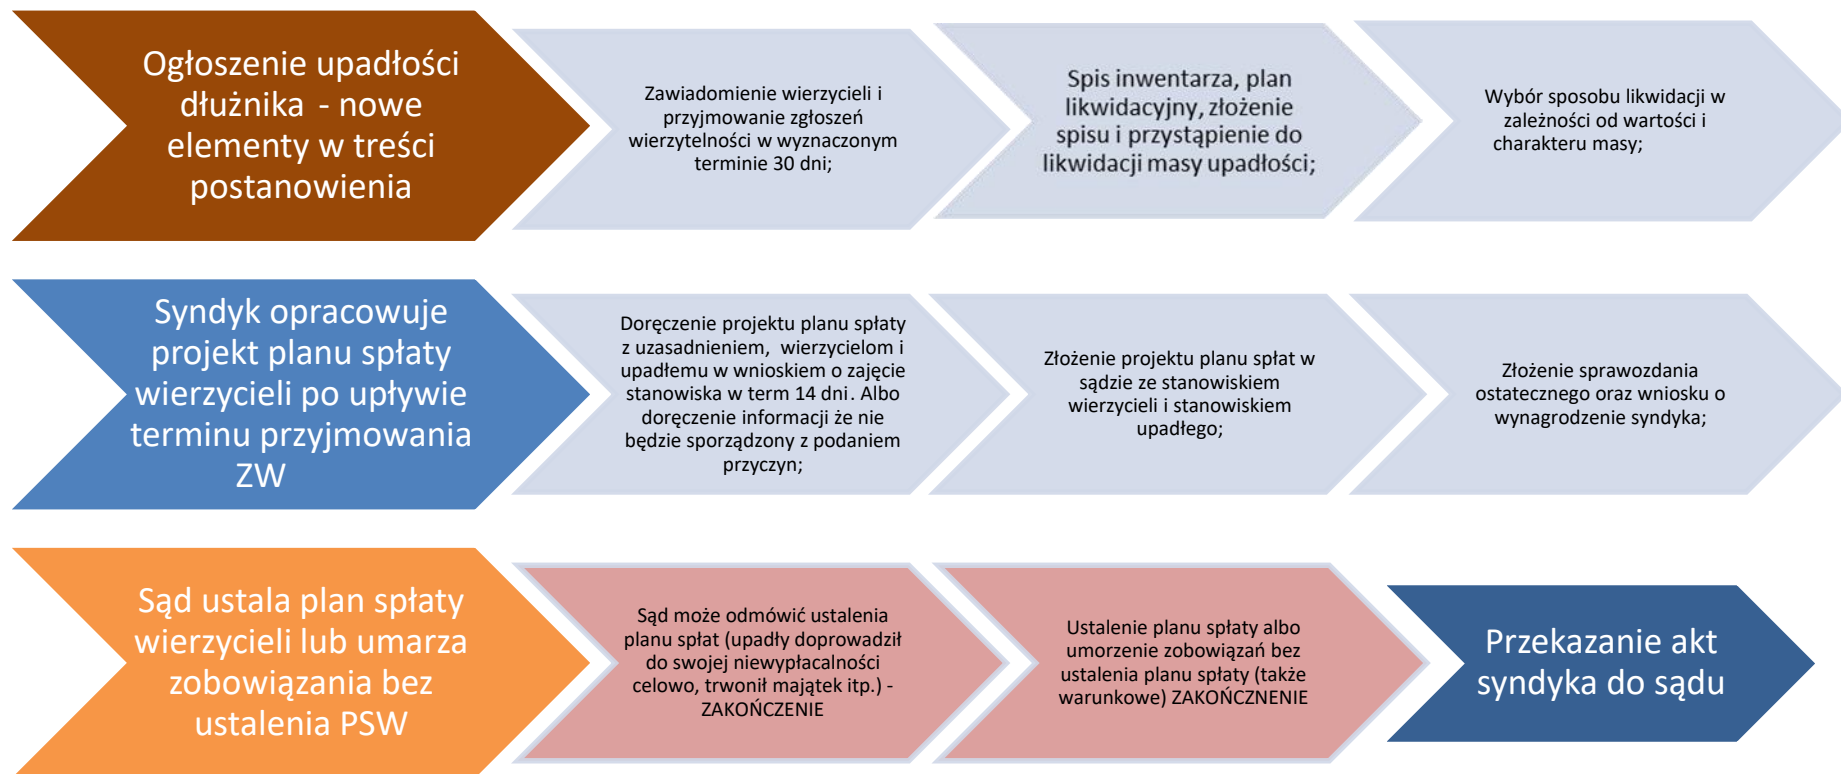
Ogłoszenie upadłości dłużnika - nowe elementy w treści postanowienia

Zawiadomienie wierzycieli i przyjmowanie zgłoszeń wierzytelności w wyznaczonym terminie 30 dni;

Spis inwentarza, plan likwidacyjny, złożenie spisu i przystąpienie do likwidacji masy upadłości;

Wybór sposobu likwidacji w zależności od wartości i charakteru masy;

Syndyk opracowuje projekt planu spłaty wierzycieli po upływie terminu przyjmowania ZW

Doręczenie projektu planu spłaty z uzasadnieniem, wierzycielom i upadłemu w wnioskiem o zajęcie stanowiska w term 14 dni. Albo doręczenie informacji że nie będzie sporządzony z podaniem przyczyn;

Złożenie projektu planu spłat w sądzie ze stanowiskiem wierzycieli i stanowiskiem upadłego;

Złożenie sprawozdania ostatecznego oraz wniosku o wynagrodzenie syndyka;

Sąd ustala plan spłaty wierzycieli lub umarza zobowiązania bez ustalenia PSW

Sąd może odmówić ustalenia planu spłat (upadły doprowadził do swojej niewypłacalności celowo, trwonił majątek itp.) - ZAKOŃCZENIE

Ustalenie planu spłaty albo umorzenie zobowiązań bez ustalenia planu spłaty (także warunkowe) ZAKOŃCZNENIE

Przekazanie akt syndyka do sądu